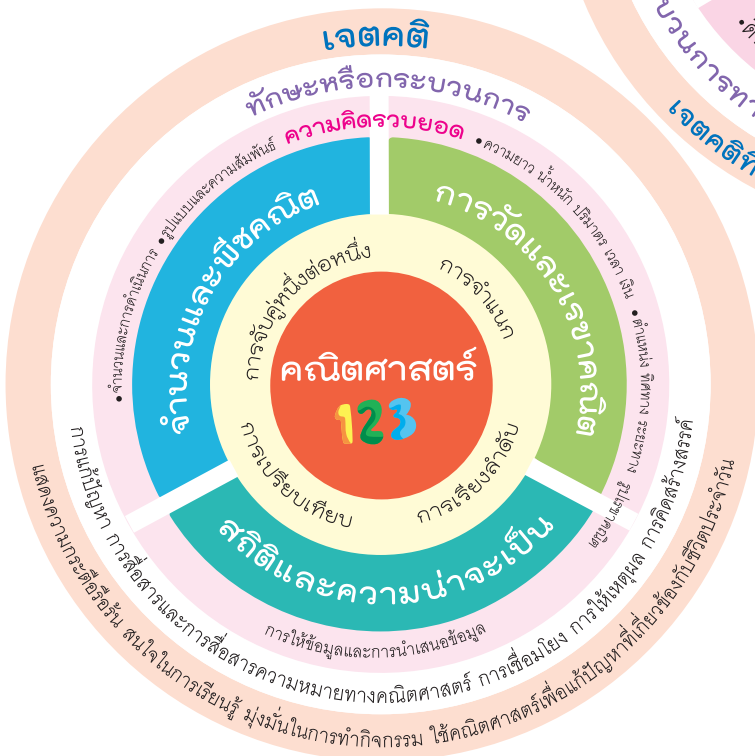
เจตคติ

ทักษะหรือกระบวนการ

ความคิดรวบยอด

จำนวนและพีชคณิต

• จำนวนและการดำเนินการ • รูปแบบและความสัมพันธ์

การวัดและเรขาคณิต

• ความยาว น้ำหนัก ปริมาตร เวลา เงิน • ตำแหน่ง ทิศทาง ระยะทาง รูปเรขาคณิต

สถิติและความน่าจะเป็น

การให้ข้อมูลและการนำเสนอข้อมูล

การจับคู่หนึ่งต่อหนึ่ง

การจำแนก

การเปรียบเทียบ

การเรียงลำดับ

คณิตศาสตร์

123

การแก้ปัญหา การสื่อสารและการสื่อสารความหมายทางคณิตศาสตร์ การเชื่อมโยง การให้เหตุผล การคิดสร้างสรรค์

แสดงความกระตือรือร้น สนใจในการเรียนรู้ มุ่งมั่นในการทำกิจกรรม ใช้คณิตศาสตร์เพื่อแก้ปัญหาที่เกี่ยวข้องกับชีวิตประจำวัน

บวนการท

เจตคติที่